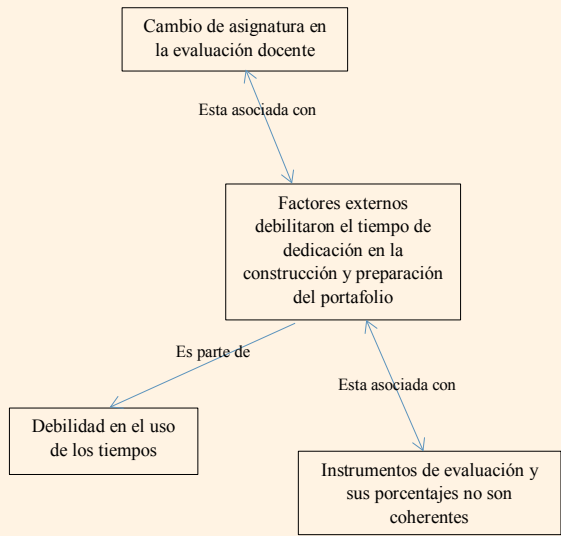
Cambio de asignatura en la evaluación docente

Esta asociada con

Factores externos debilitaron el tiempo de dedicación en la construcción y preparación del portafolio

Es parte de

Esta asociada con

Debilidad en el uso de los tiempos

Instrumentos de evaluación y sus porcentajes no son coherentes